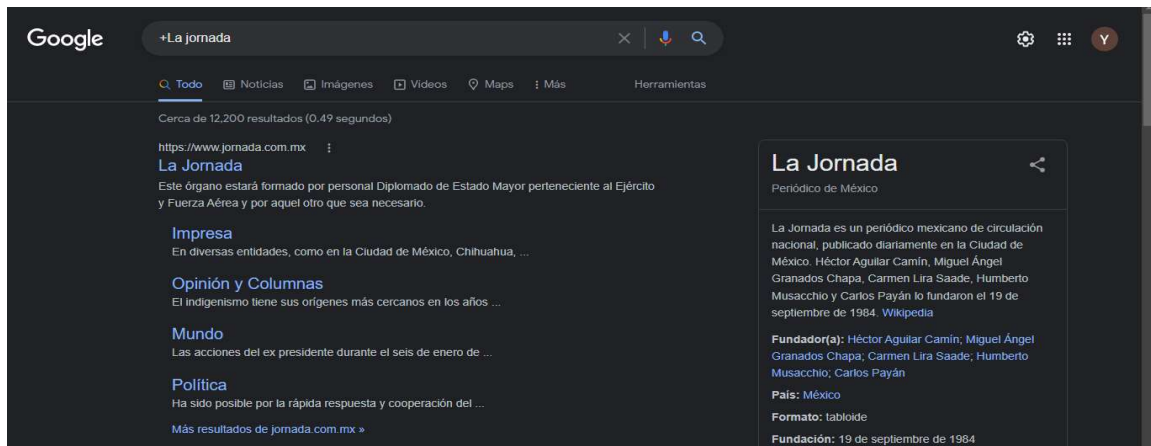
Google

+La jornada

Y

Todo  Noticias  Imágenes  Videos  Maps  : Más  Herramientas

Cerca de 12,200 resultados (0.49 segundos)

https://www.jornada.com.mx ⋮

La Jornada

Este órgano estará formado por personal Diplomado de Estado Mayor perteneciente al Ejército y Fuerza Aérea y por aquel otro que sea necesario.

Impresa

En diversas entidades, como en la Ciudad de México, Chihuahua, ...

Opinión y Columnas

El indigenismo tiene sus orígenes más cercanos en los años ...

Mundo

Las acciones del ex presidente durante el seis de enero de ...

Política

Ha sido posible por la rápida respuesta y cooperación del ...

Más resultados de jornada.com.mx »

La Jornada

Periódico de México

La Jornada es un periódico mexicano de circulación nacional, publicado diariamente en la Ciudad de México. Héctor Aguilar Camín, Miguel Ángel Granados Chapa, Carmen Lira Saade, Humberto Musacchio y Carlos Payán lo fundaron el 19 de septiembre de 1984. Wikipedia

Fundador(a): Héctor Aguilar Camín; Miguel Ángel Granados Chapa; Carmen Lira Saade; Humberto Musacchio; Carlos Payán

País: México

Formato: tabloide

Fundación: 19 de septiembre de 1984